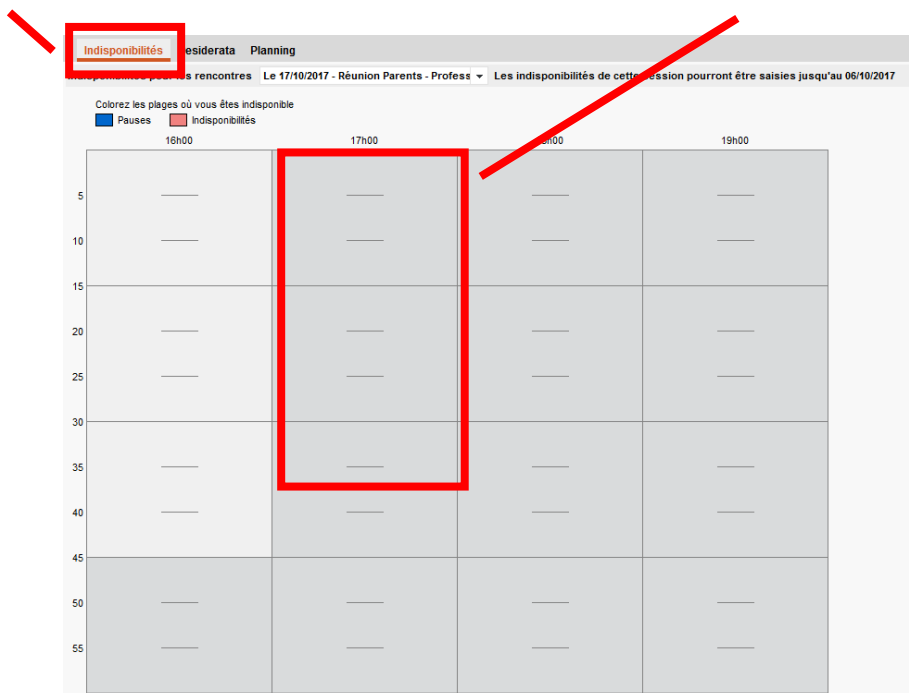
Indisponibilités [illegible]esiderata Planning

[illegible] pour les rencontres Le 17/10/2017 - Réunion Parents - Profess Les indisponibilités de cette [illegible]ssion pourront être saisies jusqu'au 06/10/2017

Colorez les plages où vous êtes indisponible

Pauses Indisponibilités

| | 16h00 | 17h00 | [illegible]h00 | 19h00 |
|---|---|---|---|---|
| 5 | | | | |
| 10 | | | | |
| 15 | | | | |
| 20 | | | | |
| 25 | | | | |
| 30 | | | | |
| 35 | | | | |
| 40 | | | | |
| 45 | | | | |
| 50 | | | | |
| 55 | | | | |